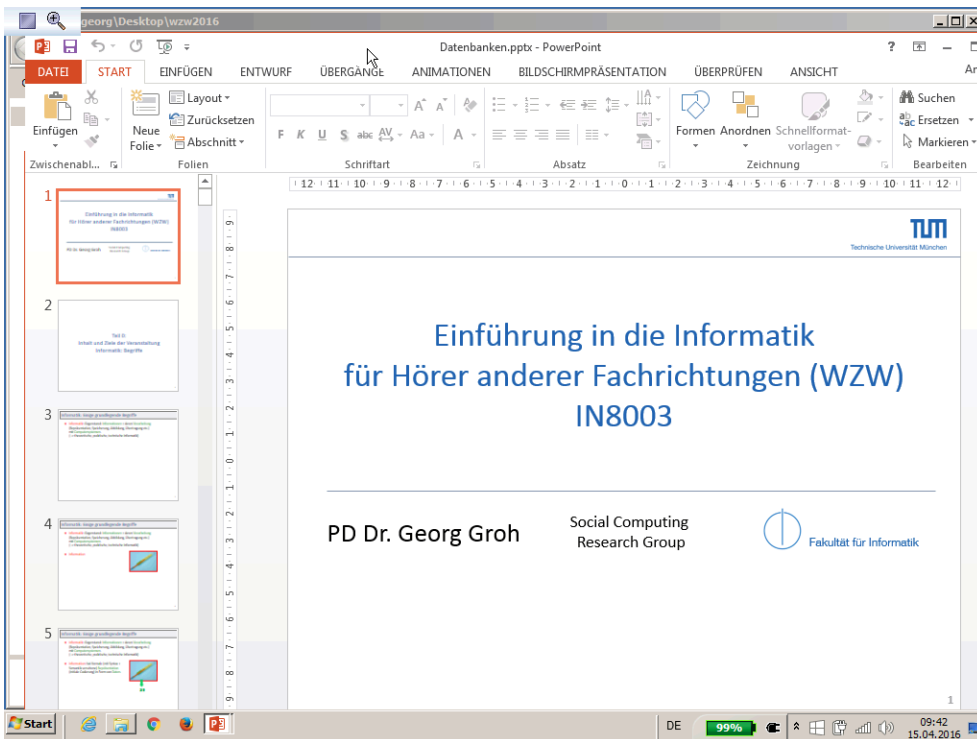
georg\Desktop\wzw2016

Datenbanken.pptx - PowerPoint

? Ar

DATEI START EINFÜGEN ENTWURF ÜBERGÄNGE ANIMATIONEN BILDSCHIRMPRÄSENTATION ÜBERPRÜFEN ANSICHT

Einfügen Neue Folie Layout Zurücksetzen Abschnitt

F K U S abc AV Aa A

Formen Anordnen Schnellformatvorlagen

Suchen Ersetzen Markieren

Zwischenabl... Folien Schriftart Absatz Zeichnung Bearbeiten

1

2

3

4

5

TUM
Technische Universität München

Einführung in die Informatik
für Hörer anderer Fachrichtungen (WZW)
IN8003

PD Dr. Georg Groh

Social Computing
Research Group

Fakultät für Informatik

1

Start

DE 99%

09:42
15.04.2016